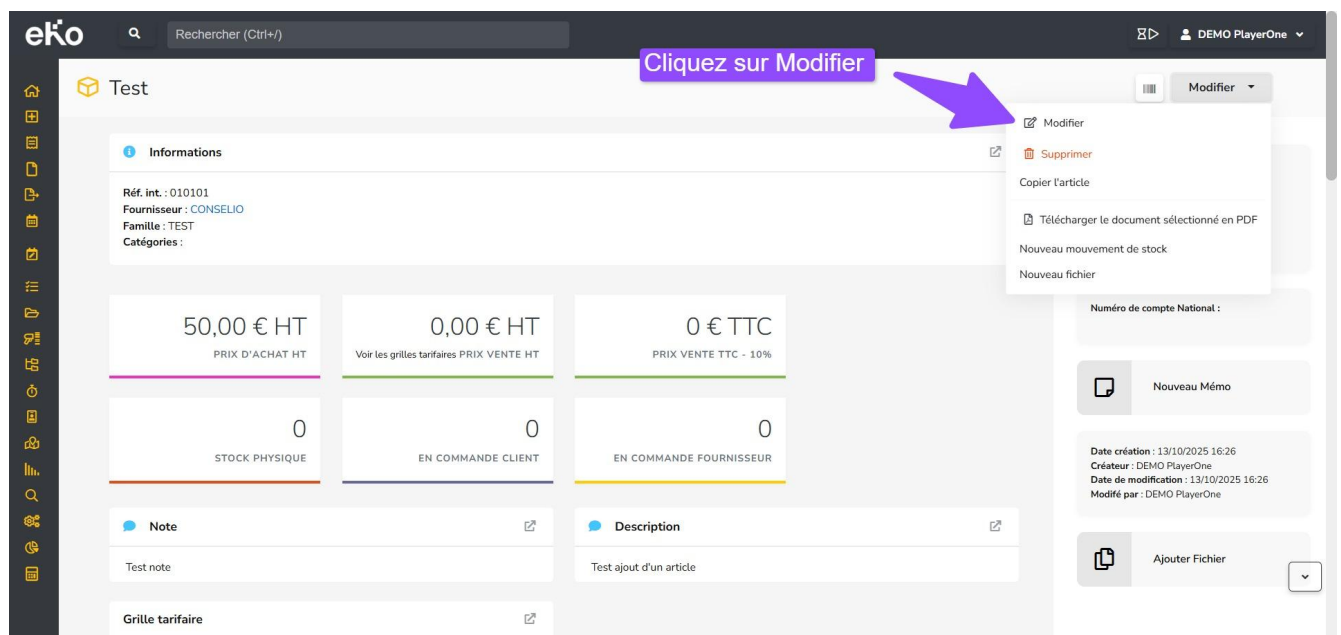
eko

Rechercher (Ctrl+/)

DEMO PlayerOne

Cliquez sur Modifier

Test

Modifier

Modifier
Supprimer
Copier l'article
Télécharger le document sélectionné en PDF
Nouveau mouvement de stock
Nouveau fichier

Informations

Réf. int. : 010101
Fournisseur : CONSELIO
Famille : TEST
Catégories :

50,00 € HT
PRIX D'ACHAT HT

0,00 € HT
Voir les grilles tarifaires PRIX VENTE HT

0 € TTC
PRIX VENTE TTC - 10%

0
STOCK PHYSIQUE

0
EN COMMANDE CLIENT

0
EN COMMANDE FOURNISSEUR

Numéro de compte National :

Nouveau Mémo

Date création : 13/10/2025 16:26
Créateur : DEMO PlayerOne
Date de modification : 13/10/2025 16:26
Modifé par : DEMO PlayerOne

Note

Test note

Description

Test ajout d'un article

Ajouter Fichier

Grille tarifaire